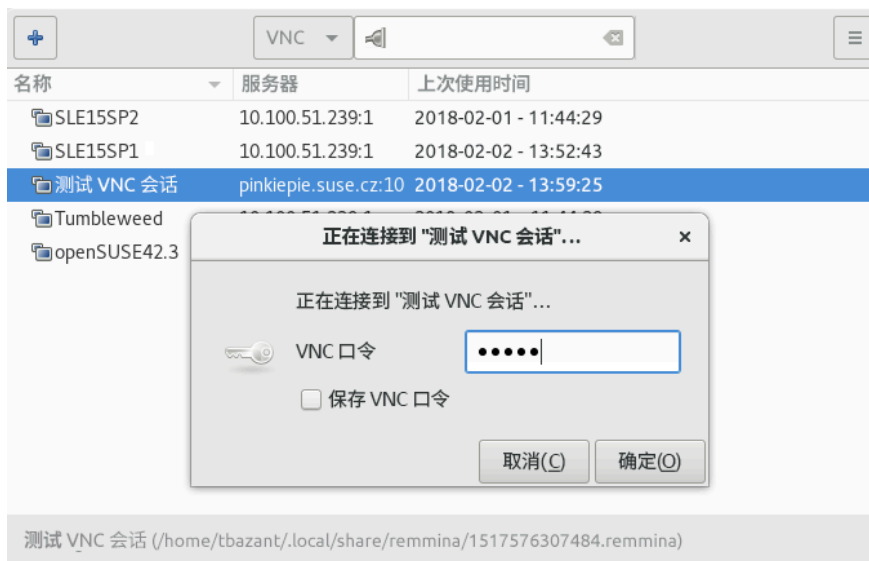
+ VNC

| 名称 | 服务器 | 上次使用时间 |
|---|---|---|
| SLE15SP2 | 10.100.51.239:1 | 2018-02-01 - 11:44:29 |
| SLE15SP1 | 10.100.51.239:1 | 2018-02-02 - 13:52:43 |
| 测试 VNC 会话 | pinkiepie.suse.cz:10 | 2018-02-02 - 13:59:25 |
| Tumbleweed | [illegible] | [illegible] |
| openSUSE42.3 | | |

正在连接到 "测试 VNC 会话"...

正在连接到 "测试 VNC 会话"...

VNC 口令 •••••

保存 VNC 口令

取消(C) 确定(O)

测试 VNC 会话 (/home/tbazant/.local/share/remmina/1517576307484.remmina)